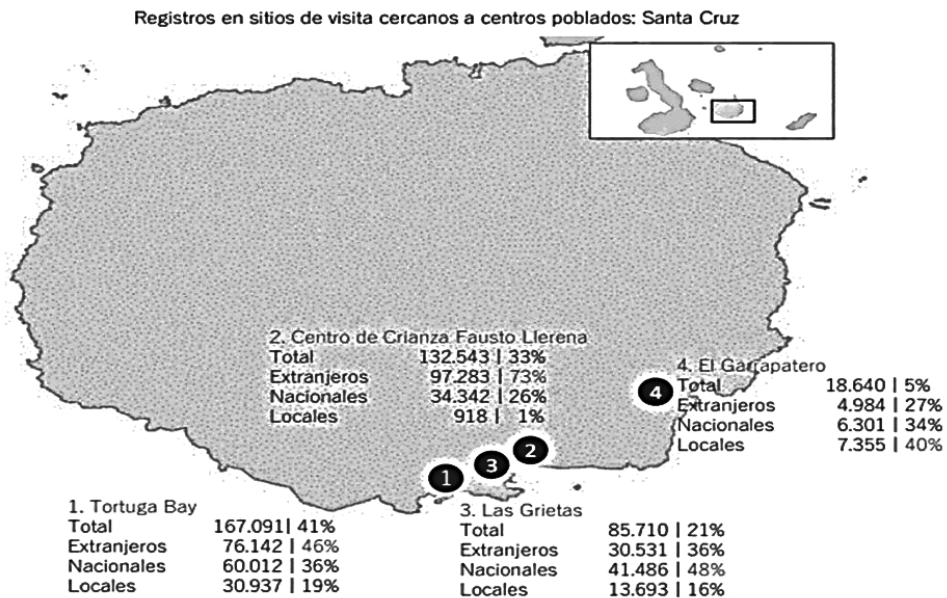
Registros en sitios de visita cercanos a centros poblados: Santa Cruz

2. Centro de Crianza Fausto Llerena

| | |
|---|---|
| Total | 132.543 \| 33% |
| Extranjeros | 97.283 \| 73% |
| Nacionales | 34.342 \| 26% |
| Locales | 918 \| 1% |

4. El Garrapatero

| | |
|---|---|
| Total | 18.640 \| 5% |
| Extranjeros | 4.984 \| 27% |
| Nacionales | 6.301 \| 34% |
| Locales | 7.355 \| 40% |

4

2

3

1

1. Tortuga Bay

| | |
|---|---|
| Total | 167.091\| 41% |
| Extranjeros | 76.142 \| 46% |
| Nacionales | 60.012 \| 36% |
| Locales | 30.937 \| 19% |

3. Las Grietas

| | |
|---|---|
| Total | 85.710 \| 21% |
| Extranjeros | 30.531 \| 36% |
| Nacionales | 41.486 \| 48% |
| Locales | 13.693 \| 16% |